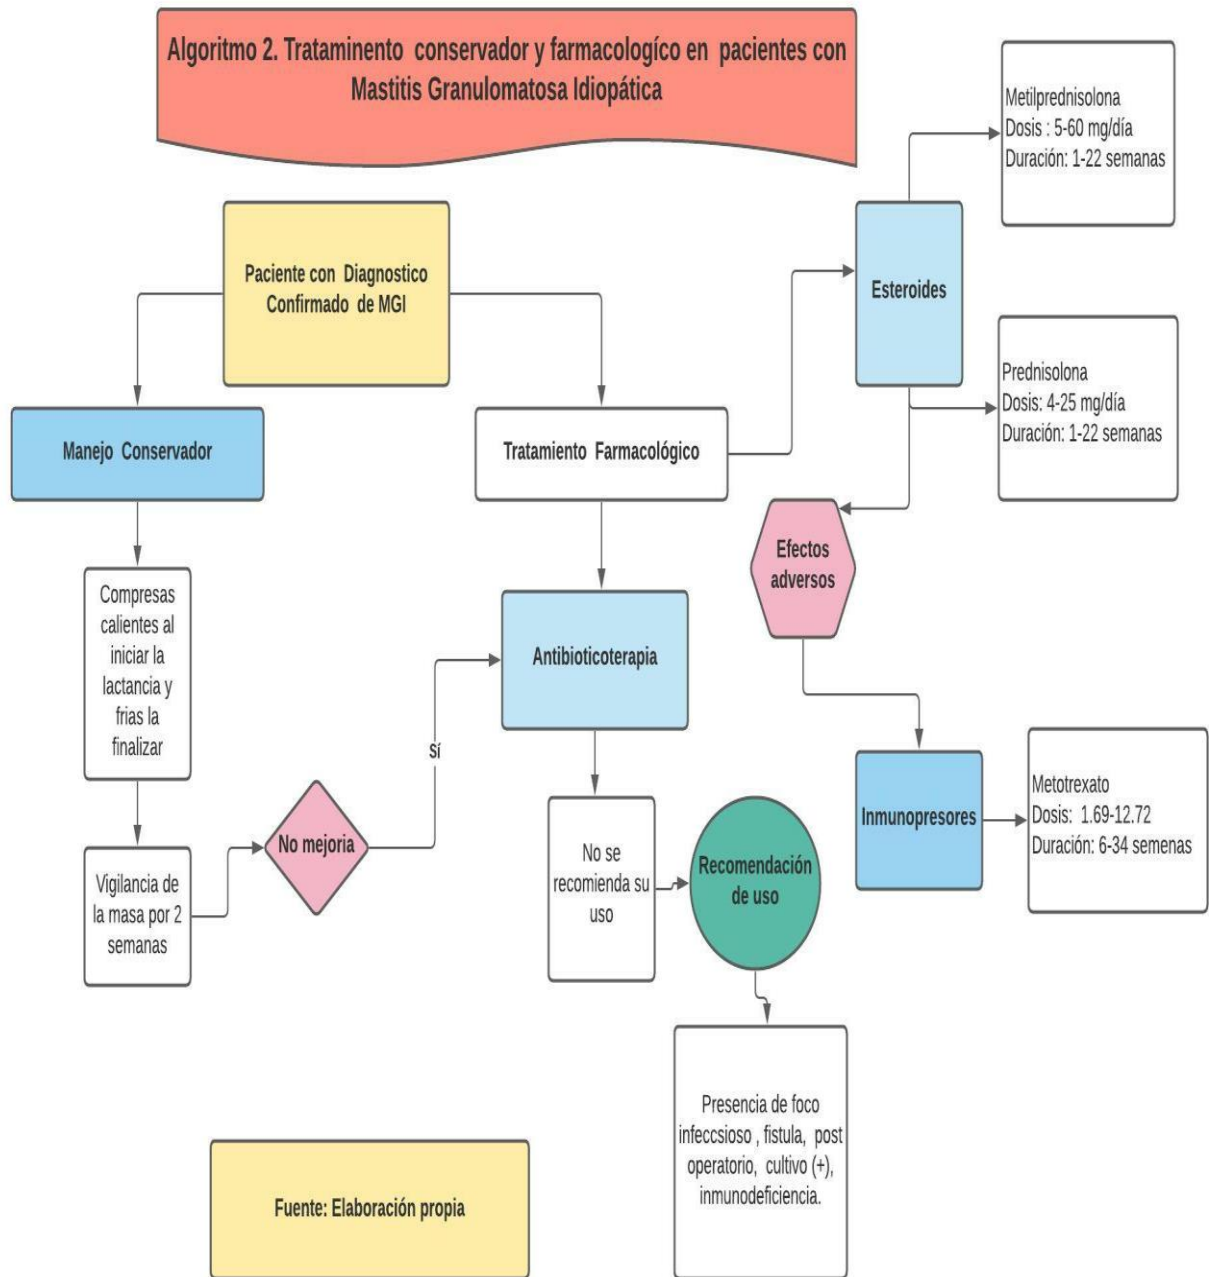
Algoritmo 2. Trataminento conservador y farmacologíco en pacientes con Mastitis Granulomatosa Idiopática

Paciente con Diagnostico Confirmado de MGI

Manejo Conservador

Compresas calientes al iniciar la lactancia y frias la finalizar

Vigilancia de la masa por 2 semanas

No mejoria

Sí

Tratamiento Farmacológico

Antibioticoterapia

No se recomienda su uso

Recomendación de uso

Presencia de foco infeccsioso , fistula, post operatorio, cultivo (+), inmunodeficiencia.

Esteroides

Metilprednisolona
Dosis : 5-60 mg/día
Duración: 1-22 semanas

Prednisolona
Dosis: 4-25 mg/día
Duración: 1-22 semanas

Efectos adversos

Inmunopresores

Metotrexato
Dosis: 1.69-12.72
Duración: 6-34 semenas

Fuente: Elaboración propia